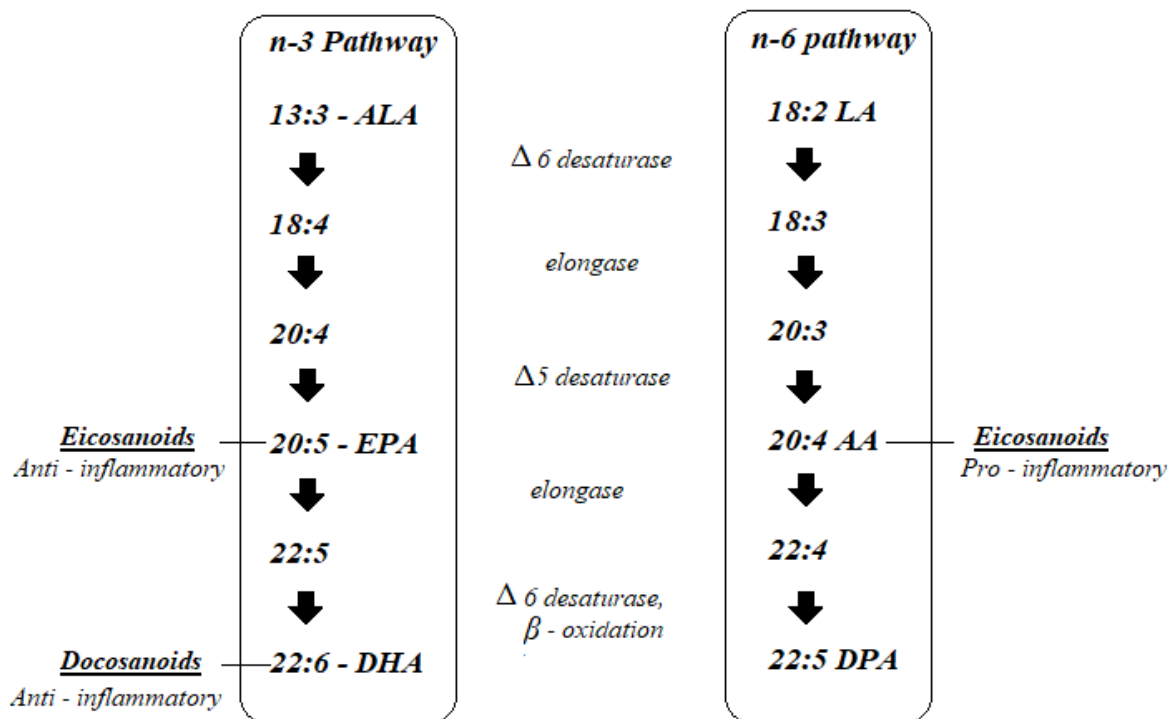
n-3 Pathway

13:3 - ALA

18:4

20:4

Eicosanoids
Anti - inflammatory

20:5 - EPA

22:5

Docosanoids
Anti - inflammatory

22:6 - DHA

$\Delta$ 6 desaturase

elongase

$\Delta$5 desaturase

elongase

$\Delta$ 6 desaturase, $\beta$ - oxidation

n-6 pathway

18:2 LA

18:3

20:3

20:4 AA

Eicosanoids
Pro - inflammatory

22:4

22:5 DPA